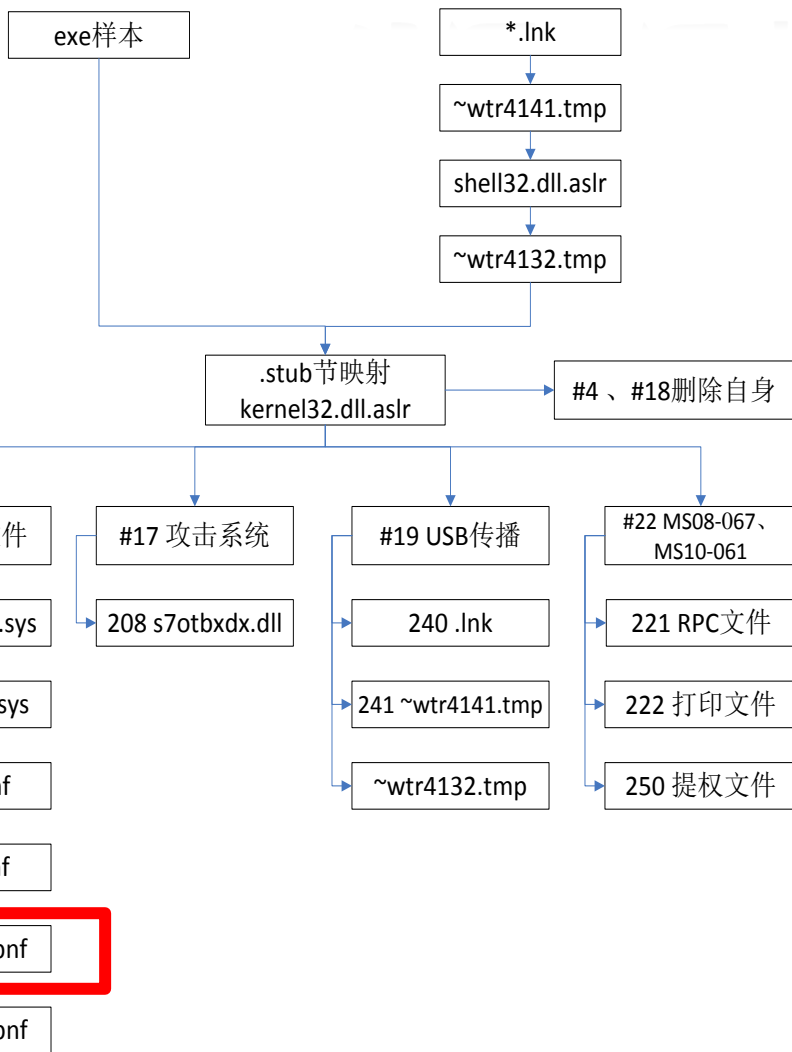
exe样本

*.lnk

~wtr4141.tmp

shell32.dll.aslr

~wtr4132.tmp

.stub节映射
kernel32.dll.aslr

#4 、#18删除自身

件

.sys

sys

nf

f

onf

onf

#17 攻击系统

208 s7otbxdx.dll

#19 USB传播

240 .lnk

241 ~wtr4141.tmp

~wtr4132.tmp

#22 MS08-067、MS10-061

221 RPC文件

222 打印文件

250 提权文件